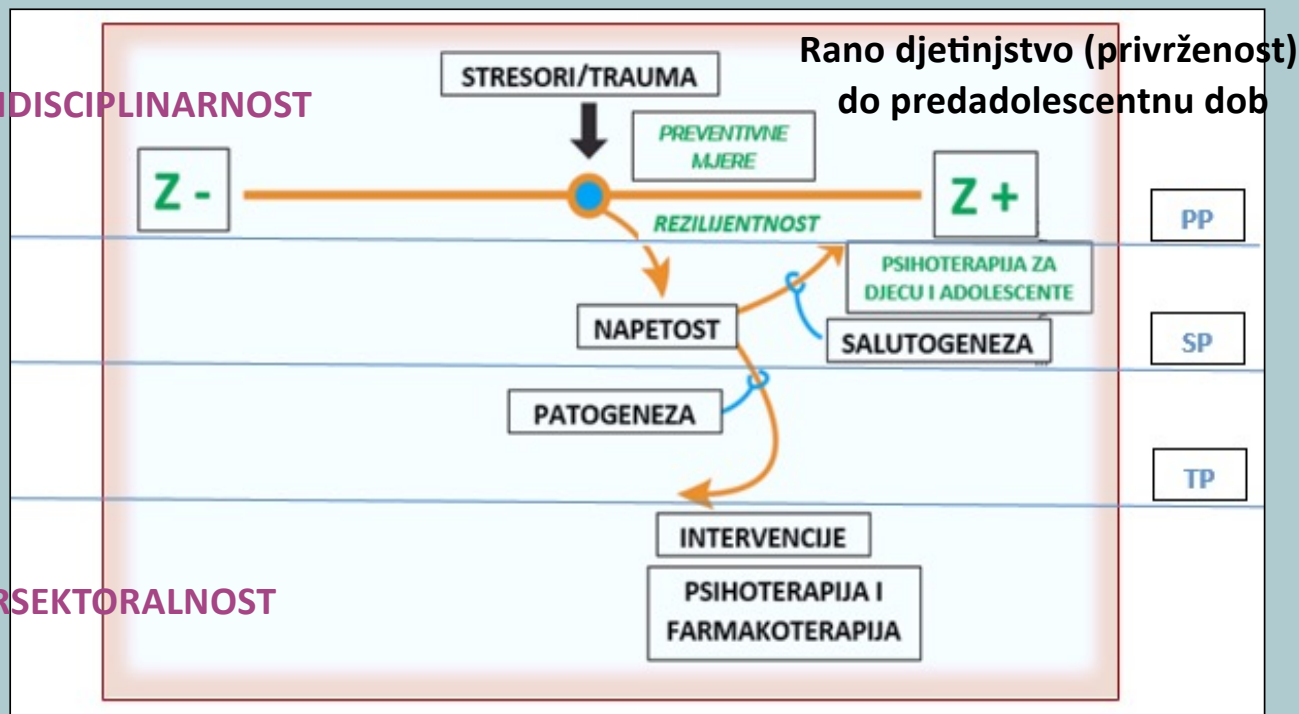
Rano djetinjstvo (privrženost) do predadolescentnu dob

IDISCIPLINARNOST

STRESORI/TRAUMA

PREVENTIVNE MJERE

Z -

Z +

REZILIJENTNOST

PP

PSIHOTERAPIJA ZA DJECU I ADOLESCENTE

NAPETOST

SALUTOGENEZA

SP

PATOGENEZA

TP

INTERVENCIJE

RSEKTORALNOST

PSIHOTERAPIJA I FARMAKOTERAPIJA